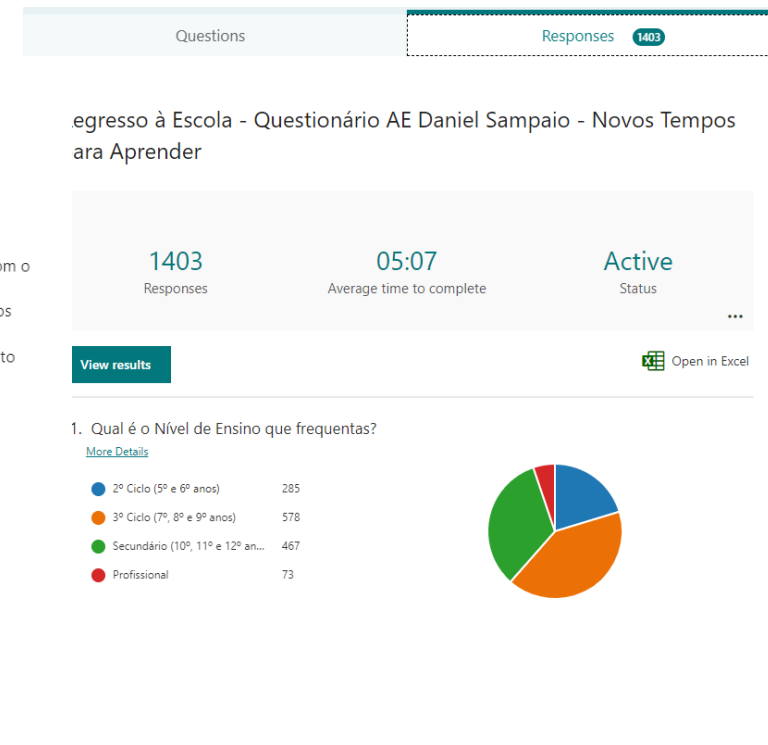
Questions

Responses 1403

egresso à Escola - Questionário AE Daniel Sampaio - Novos Tempos ara Aprender

om o

os

to

1403
Responses

05:07
Average time to complete

Active
Status

...

View results

Open in Excel

1. Qual é o Nível de Ensino que frequentas?

More Details

| | |
|---|---|
| 2º Ciclo (5º e 6º anos) | 285 |
| 3º Ciclo (7º, 8º e 9º anos) | 578 |
| Secundário (10º, 11º e 12º an... | 467 |
| Profissional | 73 |